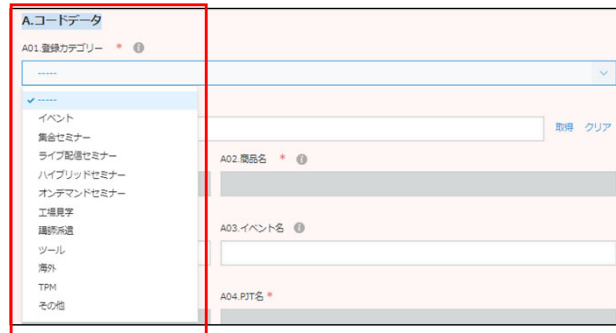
A.コードデータ

A01.登録カテゴリー *

-----

✓ -----
イベント
集合セミナー
ライブ配信セミナー
ハイブリッドセミナー
オンデマンドセミナー
工場見学
講師派遣
ツール
海外
TPM
その他

取得 クリア

A02.商品名 *

A03.イベント名

A04.PJT名 *